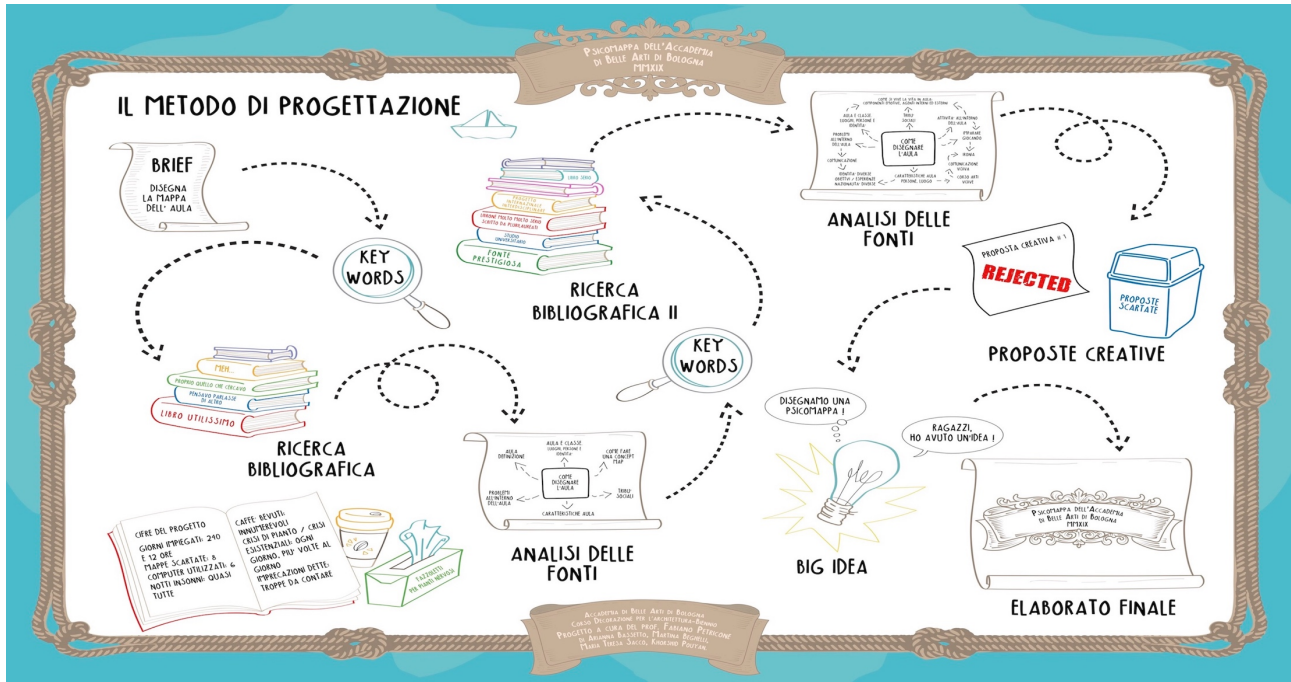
Psicomappa dell'Accademia di Belle Arti di Bologna MMXIX

IL METODO DI PROGETTAZIONE

BRIEF
DISEGNA LA MAPPA DELL' AULA

KEY WORDS

MUH...
PROPRIO QUELLO CHE CERCAVO
PENSAVO PARLASSE DI ALTRO
LIBRO UTILISSIMO

RICERCA BIBLIOGRAFICA

LIBRO SERIO
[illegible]
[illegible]
SCRITTO DA PLURILAUREATI
STUDIO UNIVERSITARIO
FONTE PRESTIGIOSA

RICERCA BIBLIOGRAFICA II

AULA E CLASSE LUOGHI, PERSONE E IDENTITÀ
AULA DEFINIZIONE
COME FARE UNA CONCEPT MAP
COME DISEGNARE L'AULA
PROGETTI ALL'INTERNO DELL'AULA
TRIBÙ SOCIALI
CARATTERISTICHE AULA

ANALISI DELLE FONTI

KEY WORDS

COME SI VIVE LA VITA IN AULA
AULA E CLASSE LUOGHI, PERSONE E IDENTITÀ
TRIBÙ SOCIALI
ATTIVITÀ ALL'INTERNO DELL'AULA
PROGETTI ALL'INTERNO DELL'AULA
IMPARARE GIOCANDO
COME DISEGNARE L'AULA
COMUNICAZIONE
ROMA
COMUNICAZIONE VISIVA
IDENTITÀ: DIVERSE ABILITÀ ESPERIENZE NAZIONALITÀ DIVERSE
CARATTERISTICHE AULA PERSONE, LUOGO
CORSO ARTI VISIVE

ANALISI DELLE FONTI

PROPOSTA CREATIVA n°1
REJECTED

PROPOSTE SCARTATE

PROPOSTE CREATIVE

CIFRE DEL PROGETTO
GIORNI IMPIEGATI: 240 E 12 ORE
MAPPE SCARTATE: 8
COMPUTER UTILIZZATI: 6
NOTTI INSONNI: QUASI TUTTE

CAFFÈ BEVUTI: INNUMEREVOLI
CRISI DI PIANTO / CRISI ESISTENZIALI: OGNI GIORNO, PIÙ VOLTE AL GIORNO
IMPRECAZIONI DETTE: TROPPE DA CONTARE

FAZZOLETTI PER PIANTI NERVOSI

DISEGNAMO UNA PSICOMAPPA !

RAGAZZI, HO AVUTO UN'IDEA !

BIG IDEA

Psicomappa dell'Accademia di Belle Arti di Bologna MMXIX

ELABORATO FINALE

Accademia di Belle Arti di Bologna
Corso Decorazione per l'architettura-Biennio
Progetto a cura del prof. Fabiano Petricone
di Arianna Bassetto, Martina Brunelli,
Maria Teresa Sacco, Eugenio Pantan